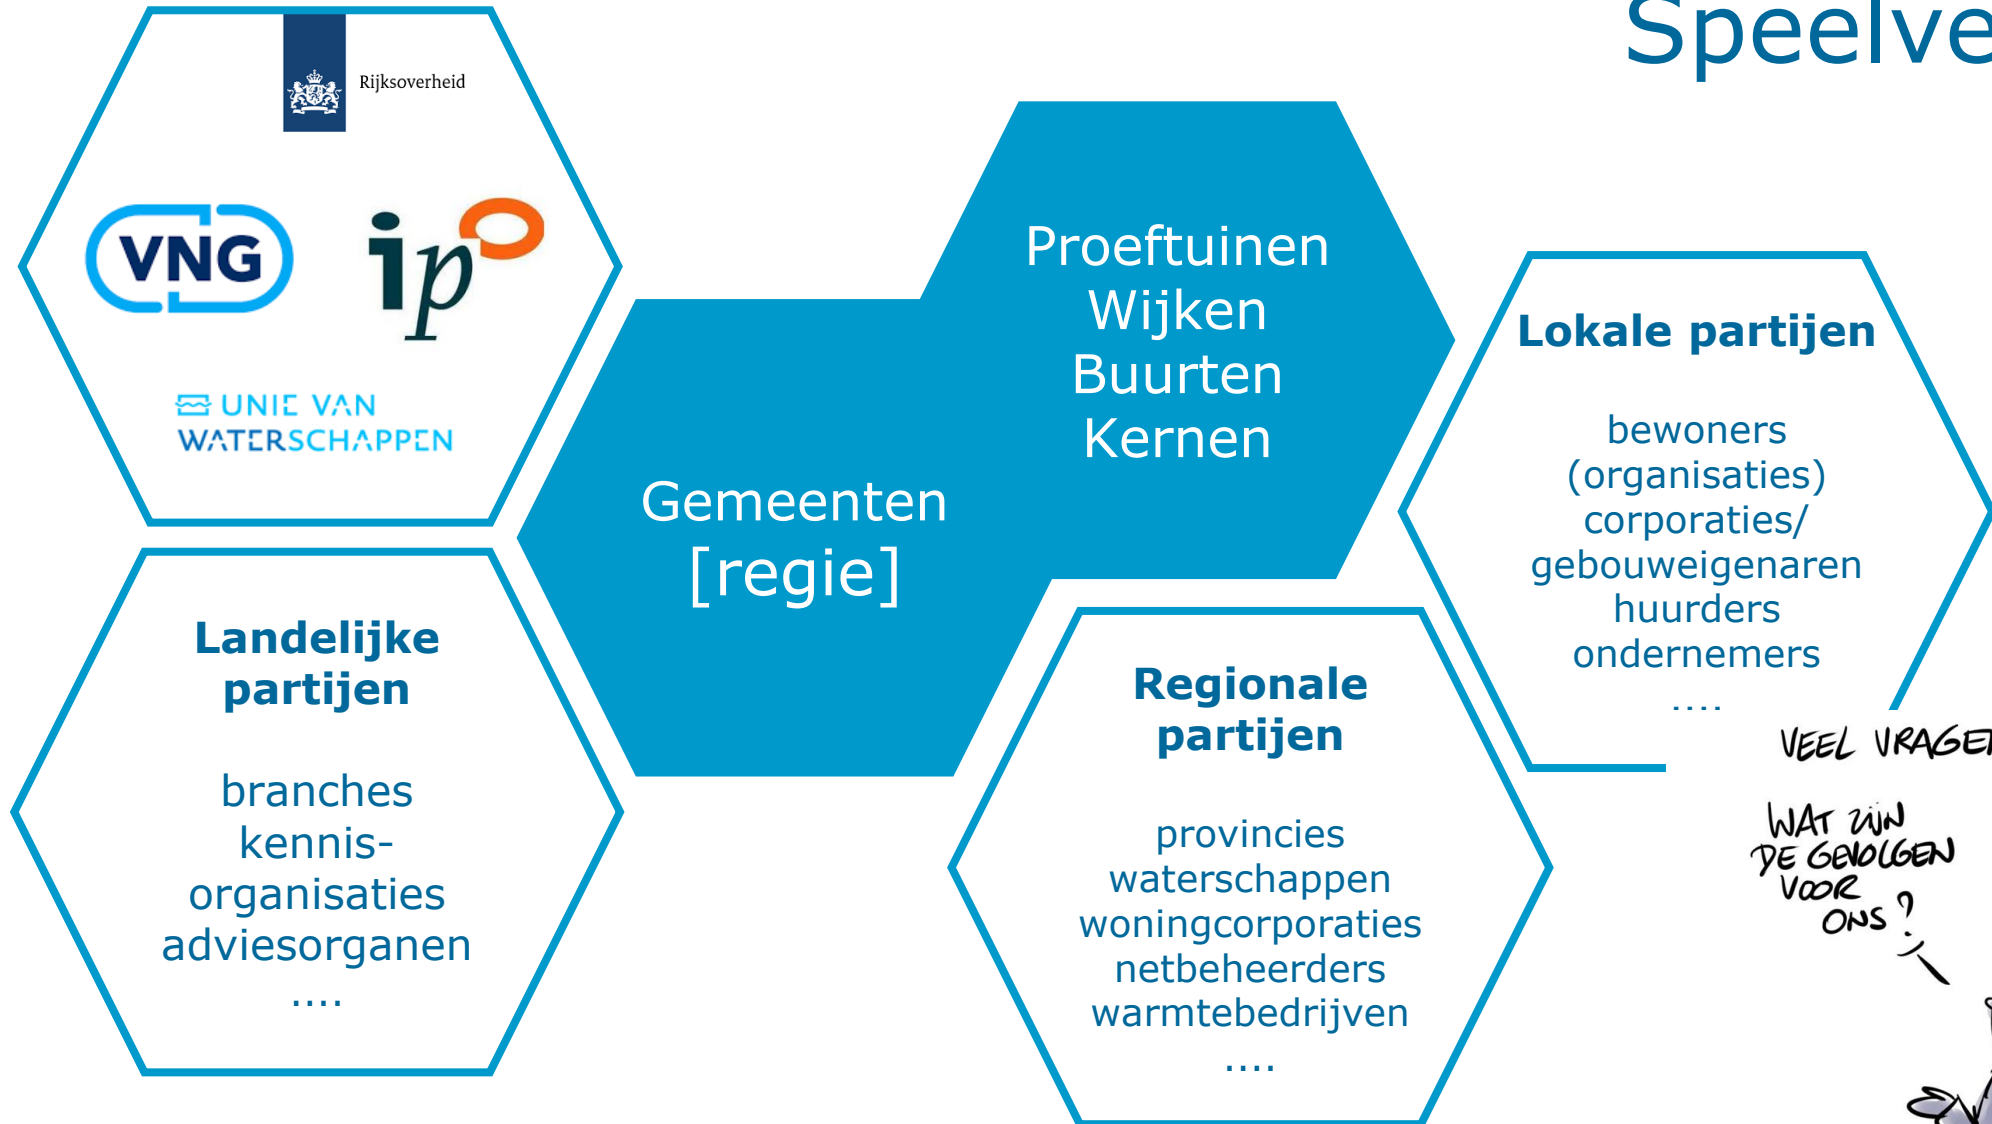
Speelve

Rijksoverheid

VNG

ip

UNIE VAN WATERSCHAPPEN

Proeftuinen
Wijken
Buurten
Kernen

Gemeenten
[regie]

Lokale partijen

bewoners
(organisaties)
corporaties/
gebouweigenaren
huurders
ondernemers
....

Landelijke partijen

branches
kennis-organisaties
adviesorganen
....

Regionale partijen

provincies
waterschappen
woningcorporaties
netbeheerders
warmtebedrijven
....

VEEL VRAGE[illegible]

WAT ZIJN DE GEVOLGEN VOOR ONS ?